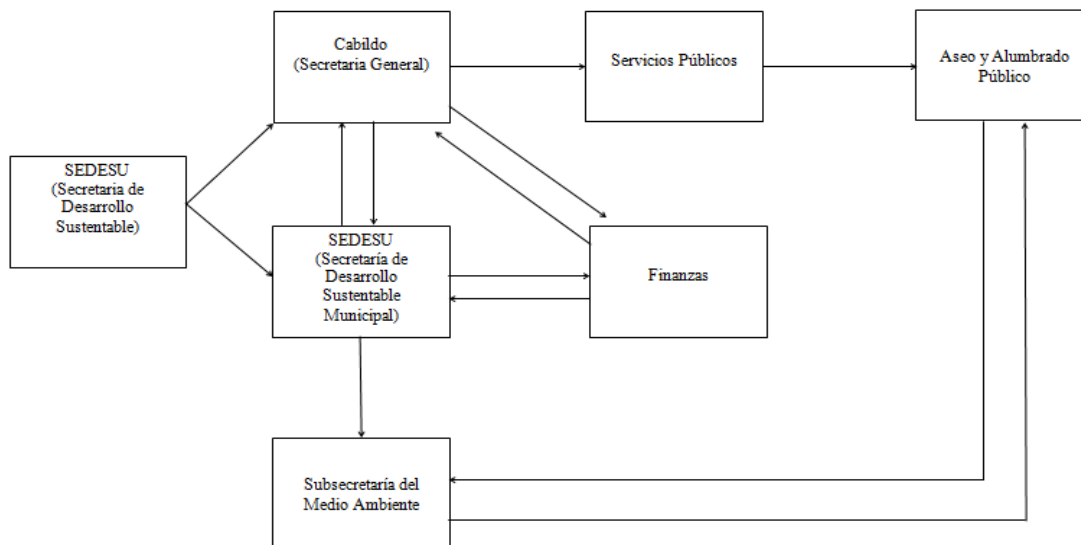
Cabildo
(Secretaria General)

Servicios Públicos

Aseo y Alumbrado Público

SEDESU
(Secretaria de Desarrollo Sustentable)

SEDESU
(Secretaría de Desarrollo Sustentable Municipal)

Finanzas

Subsecretaría del Medio Ambiente